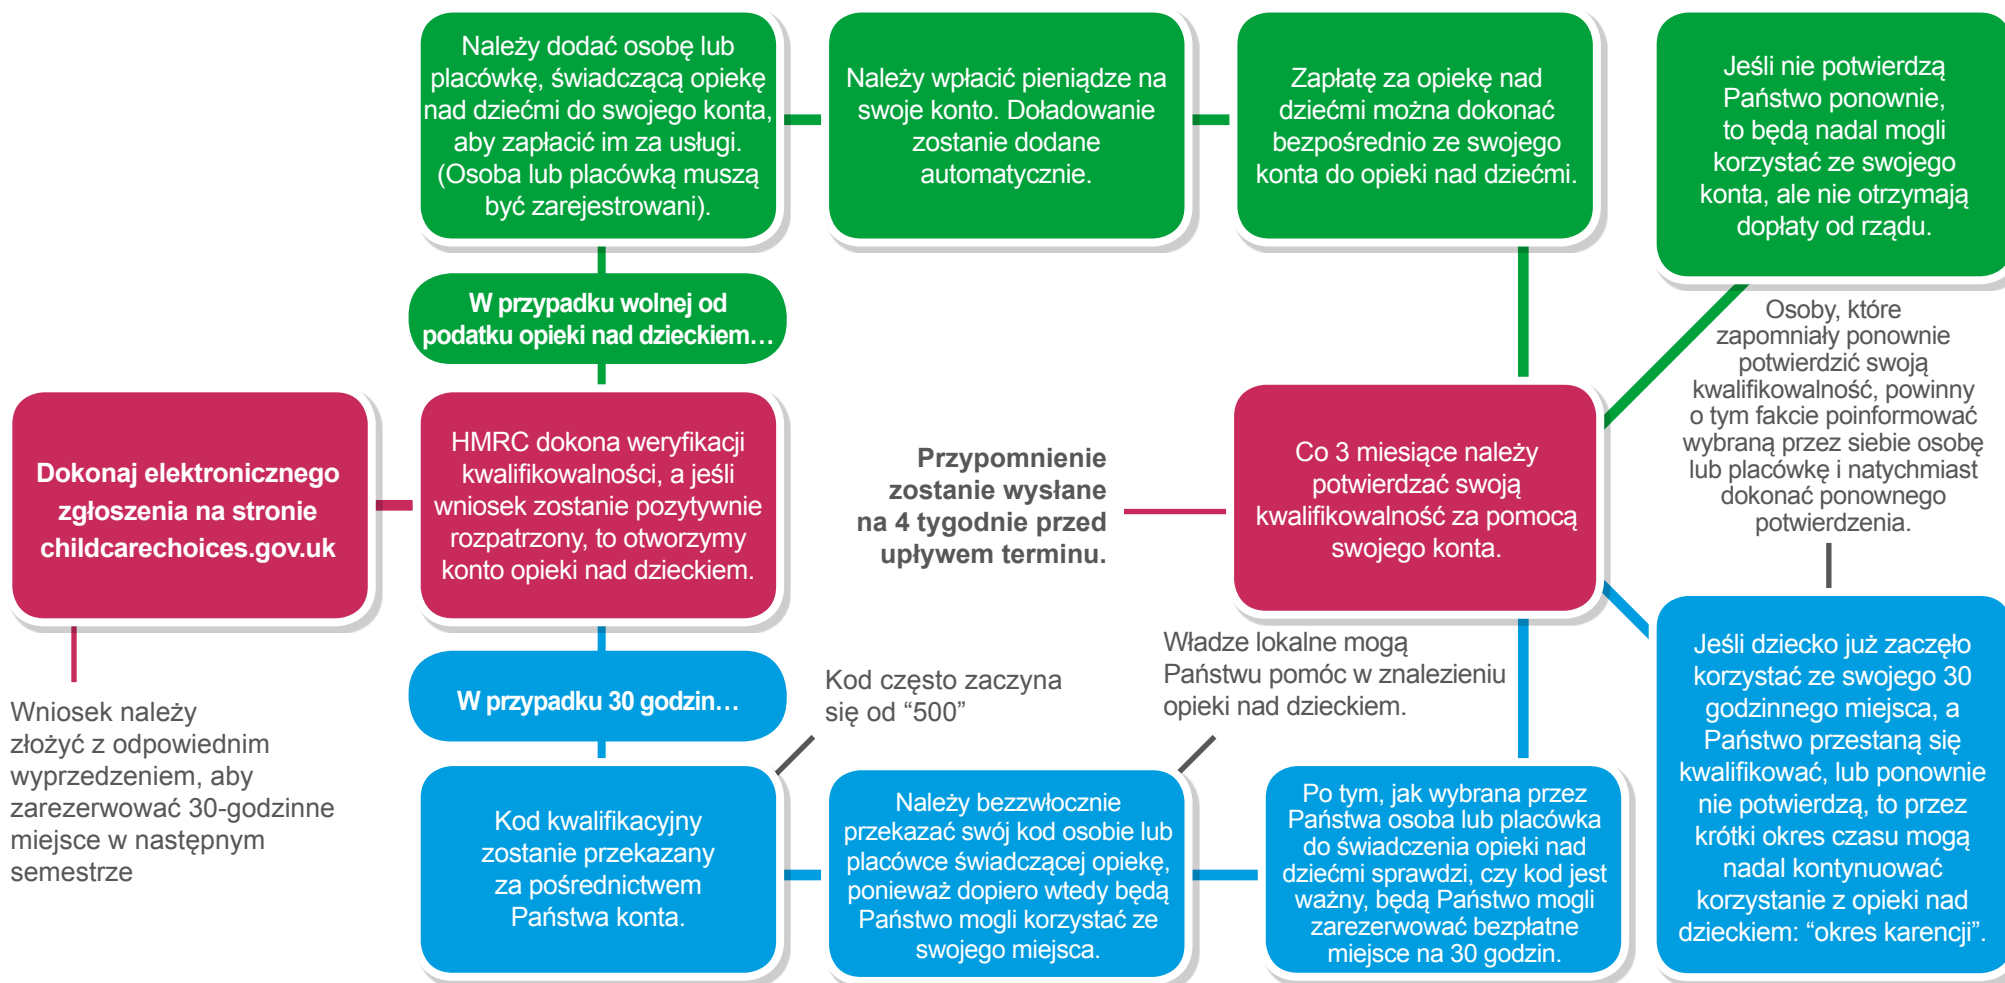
Dokonaj elektronicznego zgłoszenia na stronie childcarechoices.gov.uk

Wniosek należy złożyć z odpowiednim wyprzedzeniem, aby zarezerwować 30-godzinne miejsce w następnym semestrze

HMRC dokona weryfikacji kwalifikowalności, a jeśli wniosek zostanie pozytywnie rozpatrzony, to otworzymy konto opieki nad dzieckiem.

W przypadku wolnej od podatku opieki nad dzieckiem…

Należy dodać osobę lub placówkę, świadczącą opiekę nad dziećmi do swojego konta, aby zapłacić im za usługi. (Osoba lub placówką muszą być zarejestrowani).

Należy wpłacić pieniądze na swoje konto. Doładowanie zostanie dodane automatycznie.

Zapłatę za opiekę nad dziećmi można dokonać bezpośrednio ze swojego konta do opieki nad dziećmi.

Jeśli nie potwierdzą Państwo ponownie, to będą nadal mogli korzystać ze swojego konta, ale nie otrzymają dopłaty od rządu.

Osoby, które zapomniały ponownie potwierdzić swoją kwalifikowalność, powinny o tym fakcie poinformować wybraną przez siebie osobę lub placówkę i natychmiast dokonać ponownego potwierdzenia.

Przypomnienie zostanie wysłane na 4 tygodnie przed upływem terminu.

Co 3 miesiące należy potwierdzać swoją kwalifikowalność za pomocą swojego konta.

W przypadku 30 godzin…

Kod często zaczyna się od “500”

Władze lokalne mogą Państwu pomóc w znalezieniu opieki nad dzieckiem.

Kod kwalifikacyjny zostanie przekazany za pośrednictwem Państwa konta.

Należy bezzwłocznie przekazać swój kod osobie lub placówce świadczącej opiekę, ponieważ dopiero wtedy będą Państwo mogli korzystać ze swojego miejsca.

Po tym, jak wybrana przez Państwa osoba lub placówka do świadczenia opieki nad dziećmi sprawdzi, czy kod jest ważny, będą Państwo mogli zarezerwować bezpłatne miejsce na 30 godzin.

Jeśli dziecko już zaczęło korzystać ze swojego 30 godzinnego miejsca, a Państwo przestaną się kwalifikować, lub ponownie nie potwierdzą, to przez krótki okres czasu mogą nadal kontynuować korzystanie z opieki nad dzieckiem: “okres karencji”.